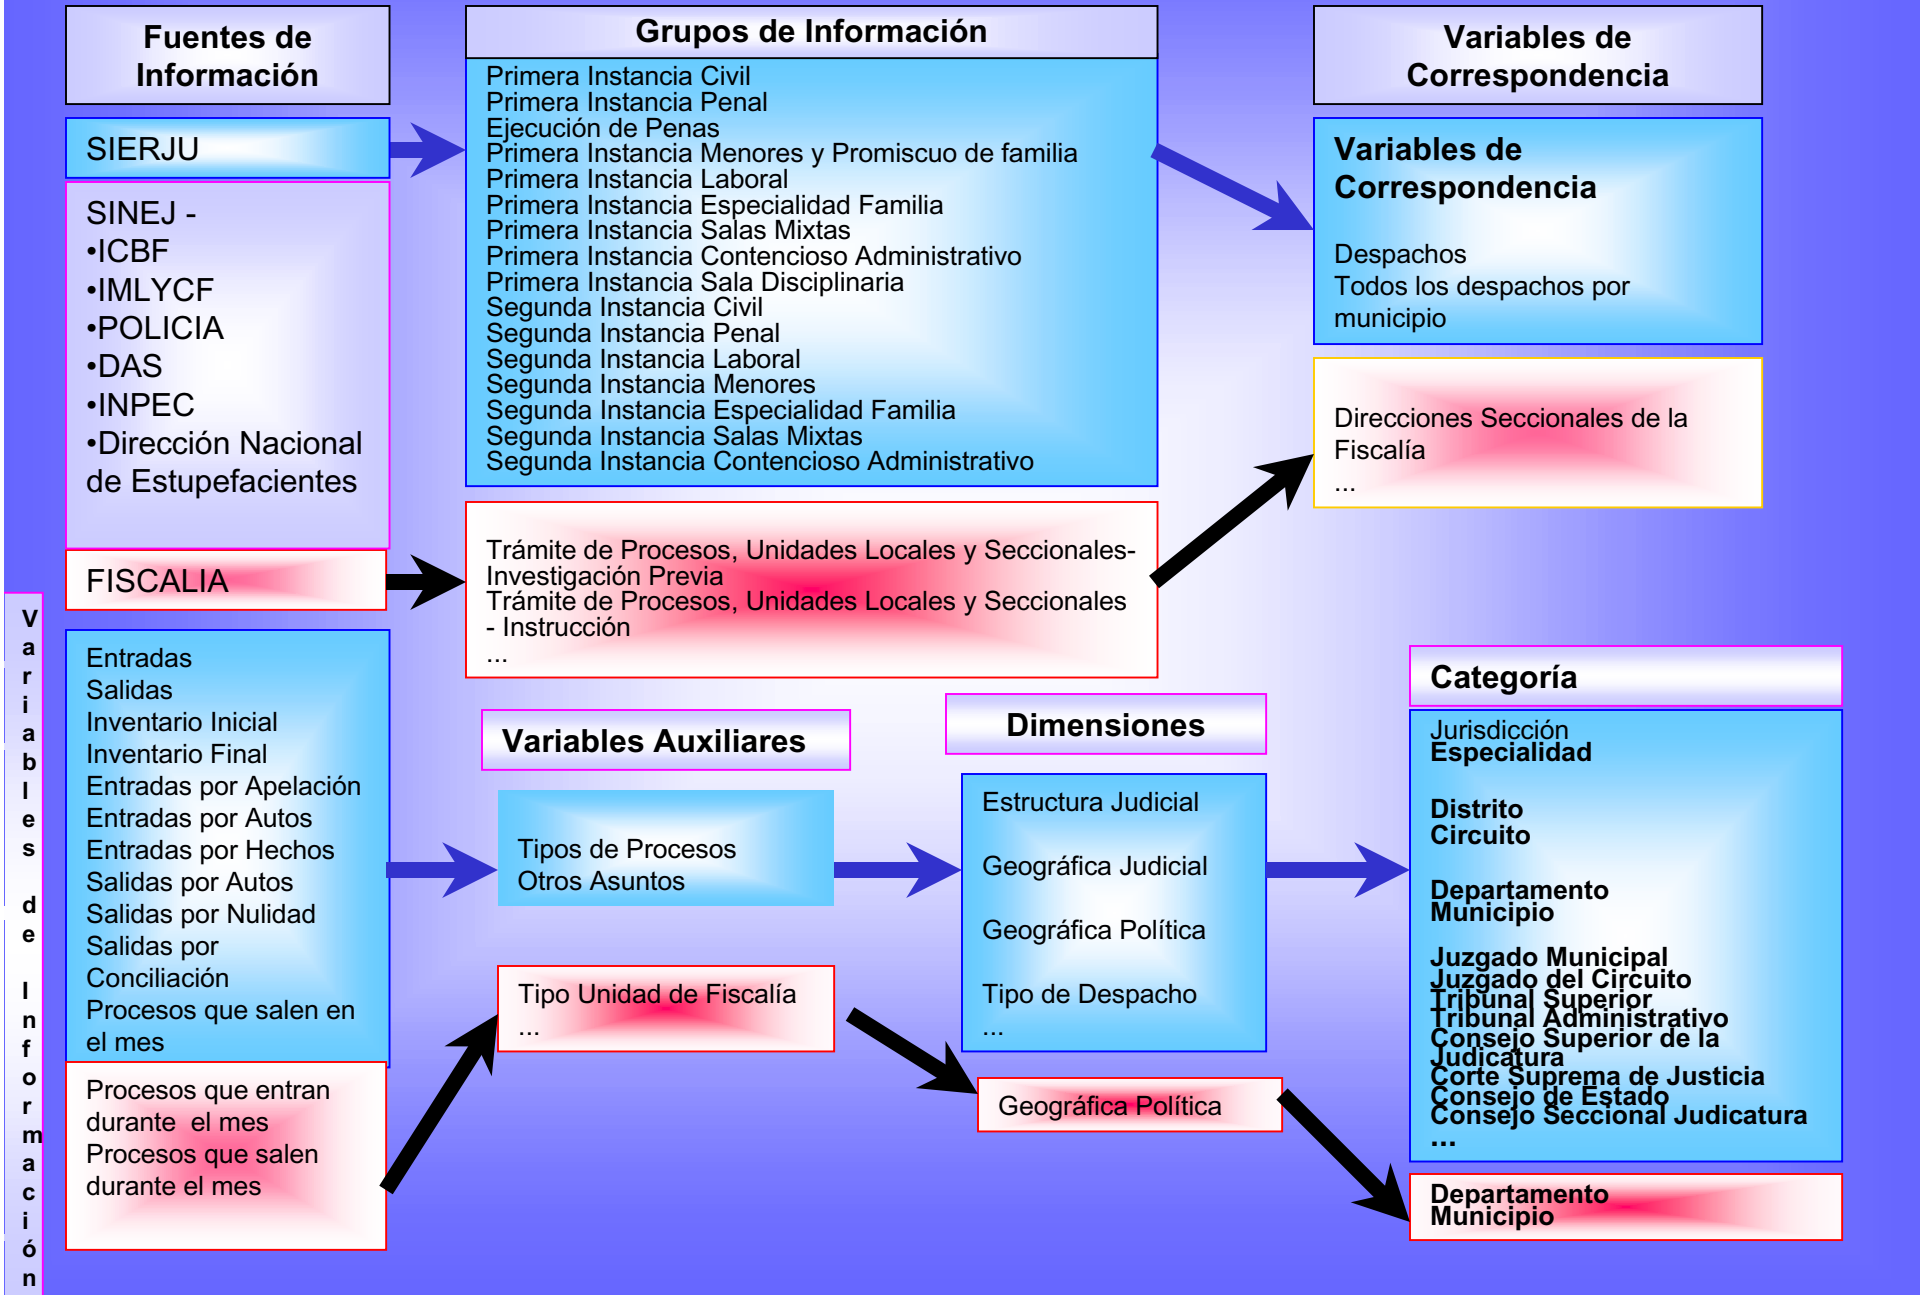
Fuentes de Información

SIERJU

SINEJ -
•ICBF
•IMLYCF
•POLICIA
•DAS
•INPEC
•Dirección Nacional de Estupefacientes

FISCALIA

Grupos de Información

Primera Instancia Civil
Primera Instancia Penal
Ejecución de Penas
Primera Instancia Menores y Promiscuo de familia
Primera Instancia Laboral
Primera Instancia Especialidad Familia
Primera Instancia Salas Mixtas
Primera Instancia Contencioso Administrativo
Primera Instancia Sala Disciplinaria
Segunda Instancia Civil
Segunda Instancia Penal
Segunda Instancia Laboral
Segunda Instancia Menores
Segunda Instancia Especialidad Familia
Segunda Instancia Salas Mixtas
Segunda Instancia Contencioso Administrativo

Trámite de Procesos, Unidades Locales y Seccionales- Investigación Previa
Trámite de Procesos, Unidades Locales y Seccionales - Instrucción
...

Variables de Correspondencia

Variables de Correspondencia

Despachos
Todos los despachos por municipio

Direcciones Seccionales de la Fiscalía
...

Variables de Información

Entradas
Salidas
Inventario Inicial
Inventario Final
Entradas por Apelación
Entradas por Autos
Entradas por Hechos
Salidas por Autos
Salidas por Nulidad
Salidas por Conciliación
Procesos que salen en el mes

Procesos que entran durante el mes
Procesos que salen durante el mes

Variables Auxiliares

Tipos de Procesos
Otros Asuntos

Tipo Unidad de Fiscalía
...

Dimensiones

Estructura Judicial

Geográfica Judicial

Geográfica Política

Tipo de Despacho
...

Geográfica Política

Categoría

Jurisdicción
Especialidad

Distrito
Circuito

Departamento
Municipio

Juzgado Municipal
Juzgado del Circuito
Tribunal Superior
Tribunal Administrativo
Consejo Superior de la Judicatura
Corte Suprema de Justicia
Consejo de Estado
Consejo Seccional Judicatura
...

Departamento
Municipio